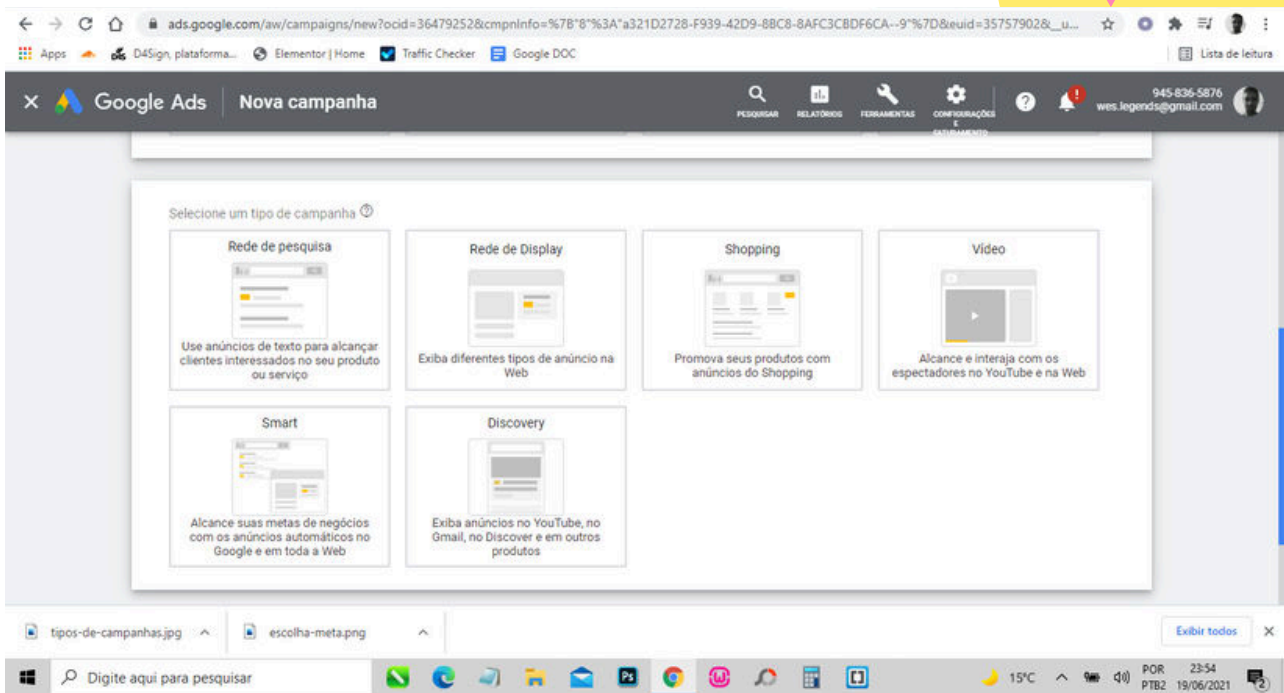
ads.google.com/aw/campaigns/new?ocid=36479252&cmpnInfo=%7B"8"%3A"a321D2728-F939-42D9-88C8-8AFC3CBDF6CA--9"%7D&euid=35757902&_u...

Apps D4Sign, plataforma... Elementor | Home Traffic Checker Google DOC Lista de leitura

Google Ads Nova campanha

PESQUISAR RELATÓRIOS FERRAMENTAS CONFIGURAÇÕES E FATURAMENTO

945-836-5876
wes.legends@gmail.com

Selecione um tipo de campanha

Rede de pesquisa
Use anúncios de texto para alcançar clientes interessados no seu produto ou serviço

Rede de Display
Exiba diferentes tipos de anúncio na Web

Shopping
Promova seus produtos com anúncios do Shopping

Vídeo
Alcance e interaja com os espectadores no YouTube e na Web

Smart
Alcance suas metas de negócios com os anúncios automáticos no Google e em toda a Web

Discovery
Exiba anúncios no YouTube, no Gmail, no Discover e em outros produtos

tipos-de-campanhas.jpg

escolha-meta.png

Exibir todos

Digite aqui para pesquisar

15°C POR PTB2 23:54 19/06/2021